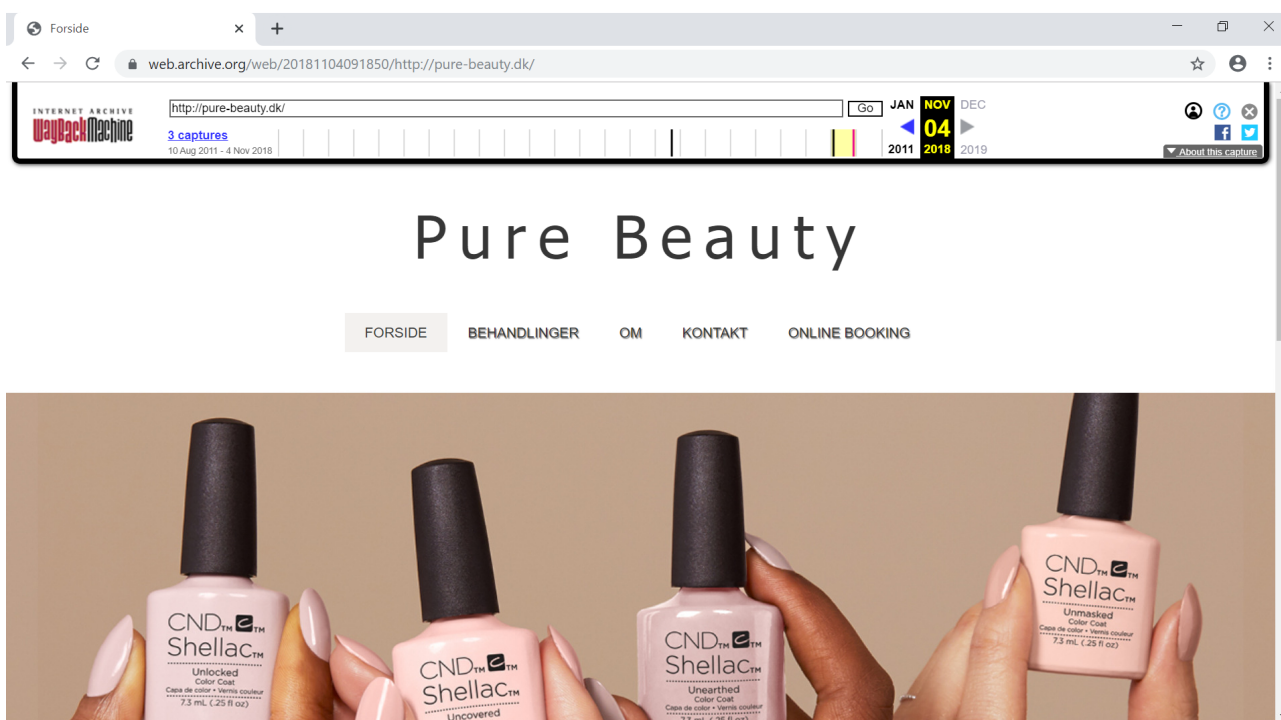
Forside

web.archive.org/web/20181104091850/http://pure-beauty.dk/

INTERNET ARCHIVE
WayBackMachine

http://pure-beauty.dk/ Go

3 captures
10 Aug 2011 - 4 Nov 2018

JAN NOV DEC
04
2011 2018 2019

About this capture

Pure Beauty

FORSIDE BEHANDLINGER OM KONTAKT ONLINE BOOKING

CND Shellac
Unlocked
Color Coat
Capa de color • Vernis couleur
7.3 mL (.25 fl oz)

CND Shellac
Uncovered

CND Shellac
Unearthed
Color Coat
Capa de color • Vernis couleur

CND Shellac
Unmasked
Color Coat
Capa de color • Vernis couleur
7.3 mL (.25 fl oz)